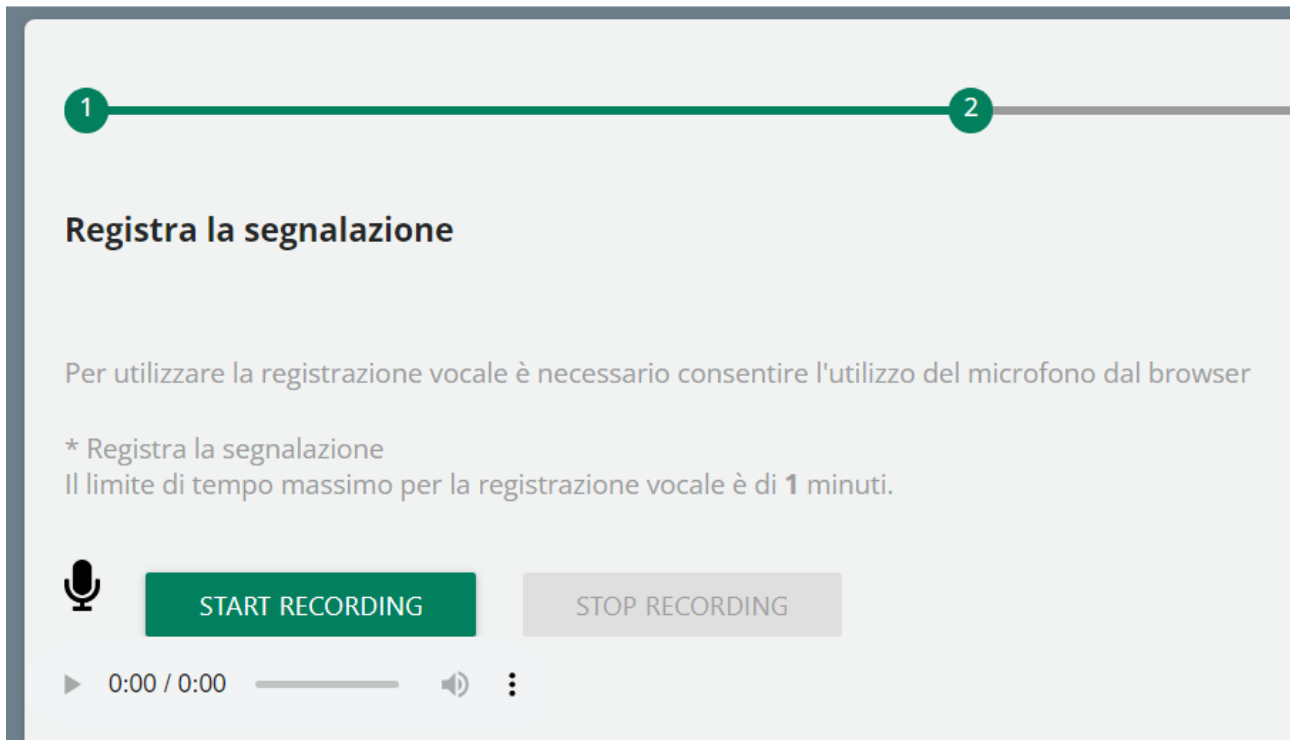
1

2

Registra la segnalazione

Per utilizzare la registrazione vocale è necessario consentire l'utilizzo del microfono dal browser

* Registra la segnalazione
Il limite di tempo massimo per la registrazione vocale è di **1** minuti.

START RECORDING

STOP RECORDING

0:00 / 0:00